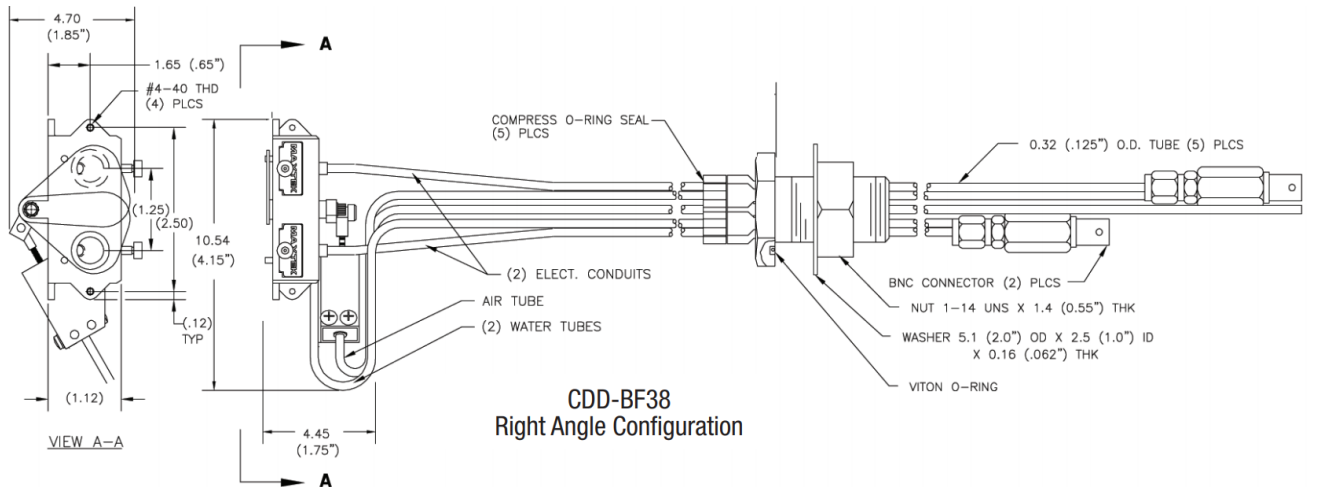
4.70
(1.85")

1.65 (.65")

#4-40 THD
(4) PLCS

(1.25)

(2.50)

10.54
(4.15")

(.12)
TYP

(1.12)

VIEW A-A

A

A

4.45
(1.75")

COMPRESS O-RING SEAL
(5) PLCS

0.32 (.125") O.D. TUBE (5) PLCS

(2) ELECT. CONDUITS

AIR TUBE

(2) WATER TUBES

BNC CONNECTOR (2) PLCS

NUT 1-14 UNS X 1.4 (0.55") THK

WASHER 5.1 (2.0") OD X 2.5 (1.0") ID
X 0.16 (.062") THK

VITON O-RING

CDD-BF38
Right Angle Configuration